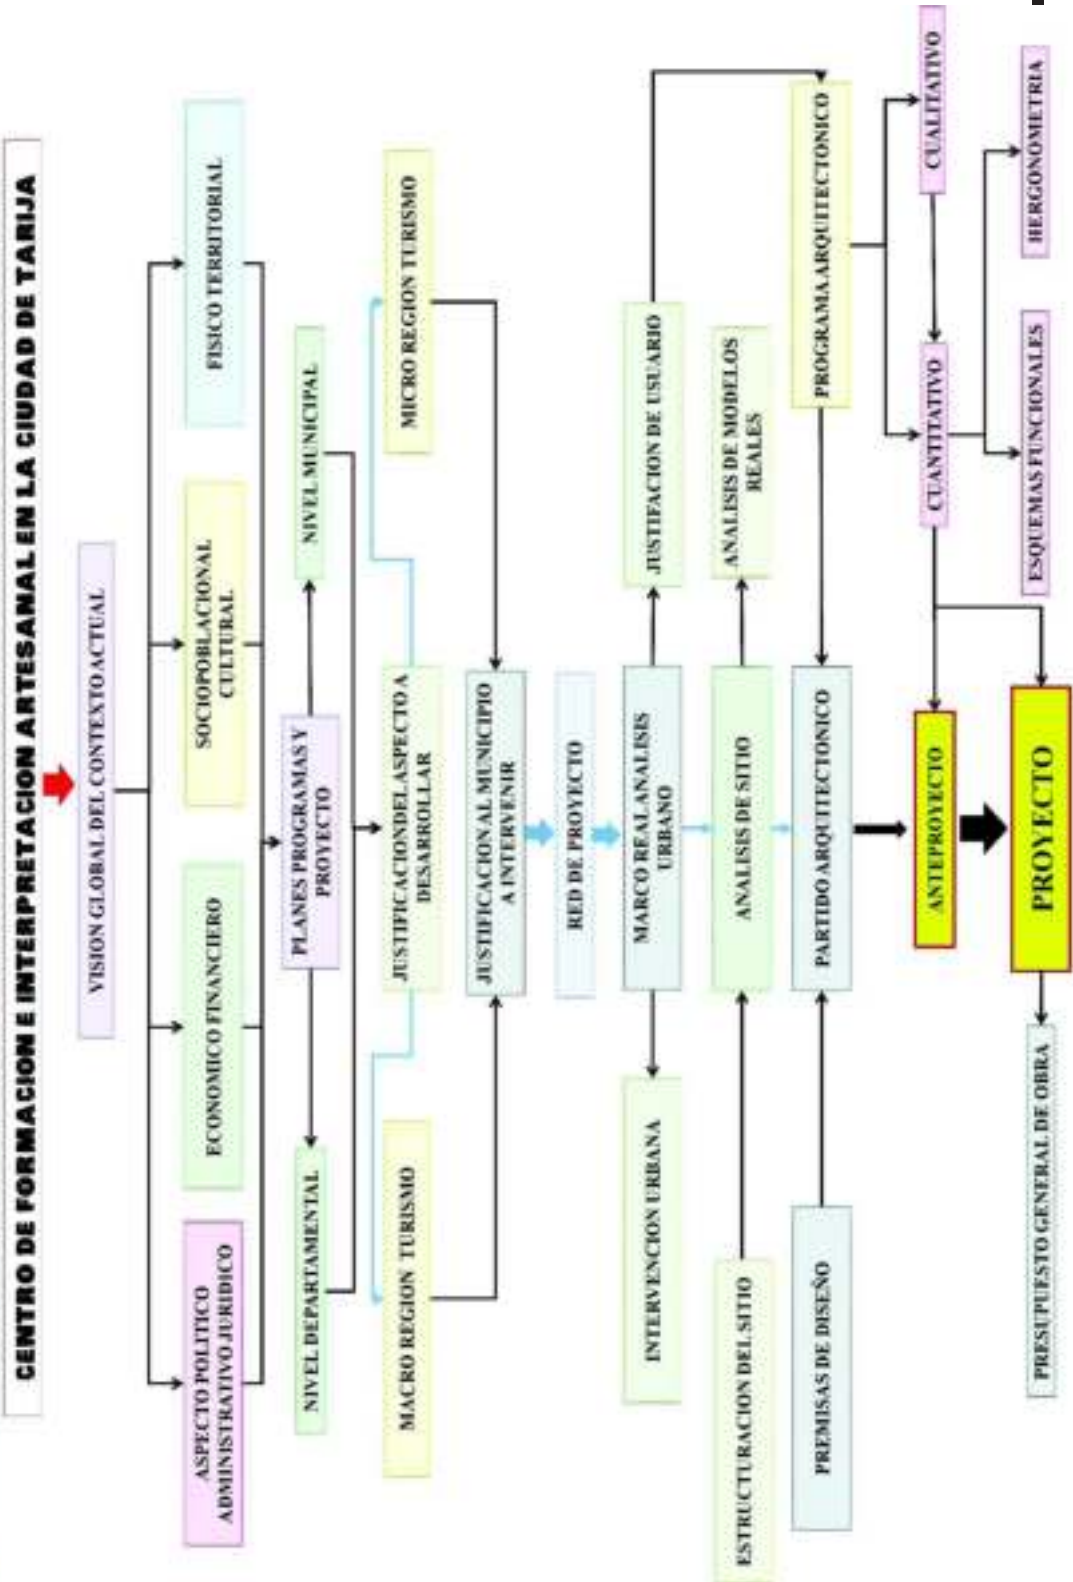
CENTRO DE FORMACION E INTERPRETACION ARTESANAL EN LA CIUDAD DE TARIJA

VISION GLOBAL DEL CONTEXTO ACTUAL

ASPECTO POLITICO ADMINISTRATIVO JURIDICO

ECONOMICO FINANCIERO

SOCIOPOBLACIONAL CULTURAL

FISICO TERRITORIAL

PLANES PROGRAMAS Y PROYECTO

NIVEL DEPARTAMENTAL

NIVEL MUNICIPAL

JUSTIFICACIONDEL ASPECTO A DESARROLLAR

MACRO REGION TURISMO

MICRO REGION TURISMO

JUSTIFICACION AL MUNICIPIO A INTERVENIR

RED DE PROYECTO

MARCO REAL ANALISIS URBANO

INTERVENCION URBANA

JUSTIFACION DE USUARIO

ANALISIS DE SITIO

ESTRUCTURACION DEL SITIO

ANALISIS DE MODELOS REALES

PARTIDO ARQUITECTONICO

PREMISAS DE DISEÑO

PROGRAMA ARQUITECTONICO

ANTEPROYECTO

CUANTITATIVO

CUALITATIVO

ESQUEMAS FUNCIONALES

HERGONOMETRIA

PROYECTO

PRESUPUESTO GENERAL DE OBRA